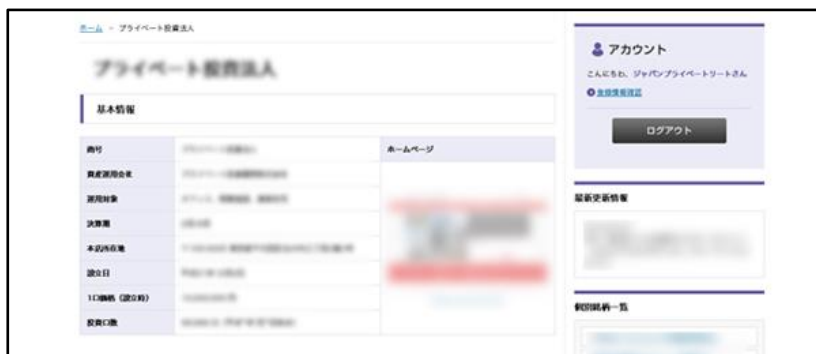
ホーム > プライベート投資法人

プライベート投資法人

基本情報

| 商号 | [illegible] | ホームページ |
|---|---|---|
| 資産運用会社 | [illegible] | |
| 運用対象 | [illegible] | |
| 決算期 | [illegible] | |
| 本店所在地 | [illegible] | |
| 設立日 | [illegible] | |
| 1口価格（設立時） | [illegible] | |
| 投資口数 | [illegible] | |

アカウント

こんにちわ、ジャパンプライベートリートさん

会員情報確認

ログアウト

最新更新情報

個別銘柄一覧